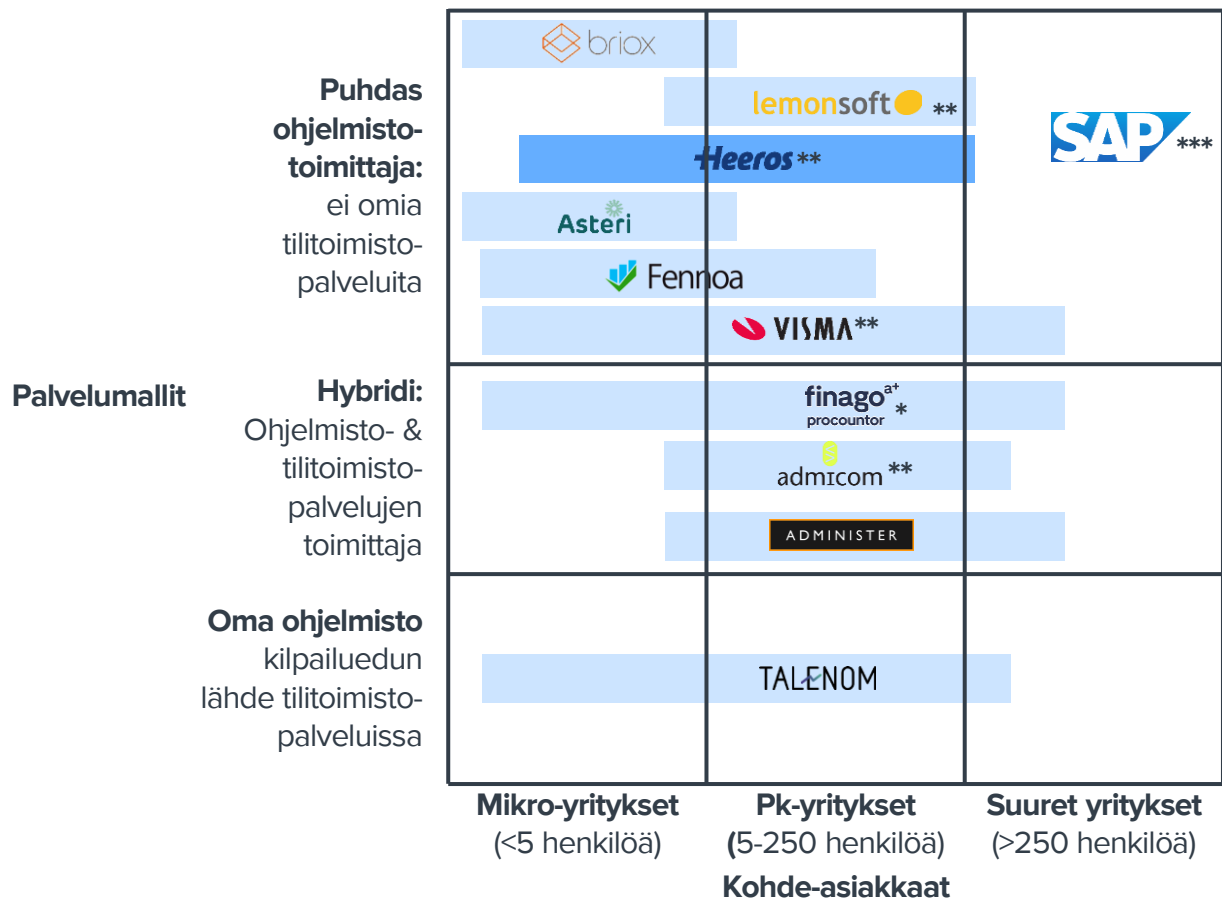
Palvelumallit

Puhdas ohjelmistotoimittaja: ei omia tilitoimistopalveluita

Hybridi: Ohjelmisto- & tilitoimistopalvelujen toimittaja

Oma ohjelmisto kilpailuedun lähde tilitoimistopalveluissa

briox

lemonsoft **

SAP ***

Heeros **

Asteri

Fennoa

VISMA **

finago$^{a+}$ procountor *

admicom **

ADMINISTER

TALENOM

Mikro-yritykset (<5 henkilöä)

Pk-yritykset (5-250 henkilöä)

Suuret yritykset (>250 henkilöä)

Kohde-asiakkaat